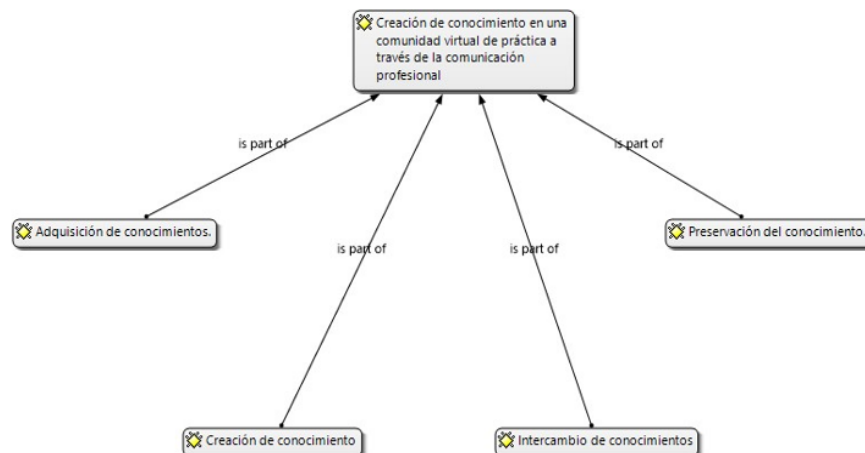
Creación de conocimiento en una comunidad virtual de práctica a través de la comunicación profesional

is part of

is part of

is part of

is part of

Adquisición de conocimientos.

Preservación del conocimiento.

Creación de conocimiento

Intercambio de conocimientos